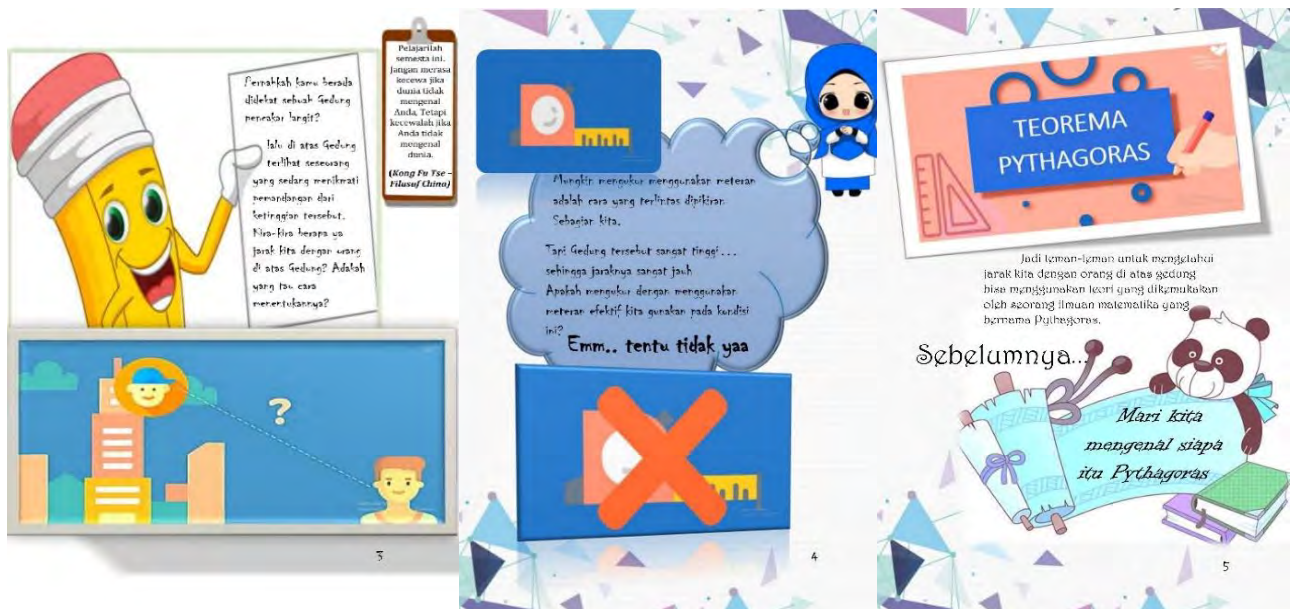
Pernahkah kamu berada didekat sebuah Gedung pencakar langit?

lalu di atas Gedung terlihat seseorang yang sedang menikmati pemandangan dari ketinggian tersebut. Kira-kira berapa ya jarak kita dengan orang di atas Gedung? Adakah yang tau cara menentukannya?

Pelajarilah semesta ini. Jangan merasa kecewa jika dunia tidak mengenal Anda. Tetapi kecewalah jika Anda tidak mengenal dunia.

(Kong Fu Tse – Filusof China)

?

3

Mungkin mengukur menggunakan meteran adalah cara yang terlintas dipikiran. Sebagian kita.

Tapi Gedung tersebut sangat tinggi... sehingga jaraknya sangat jauh
Apakah mengukur dengan menggunakan meteran efektif kita gunakan pada kondisi ini?

Emm.. tentu tidak yaa

4

TEOREMA PYTHAGORAS

Jadi teman-teman untuk mengetahui jarak kita dengan orang di atas gedung bisa menggunakan teori yang dikemukakan oleh seorang ilmuan matematika yang bernama Pythagoras.

Sebelumnya...

Mari kita mengenal siapa itu Pythagoras

5